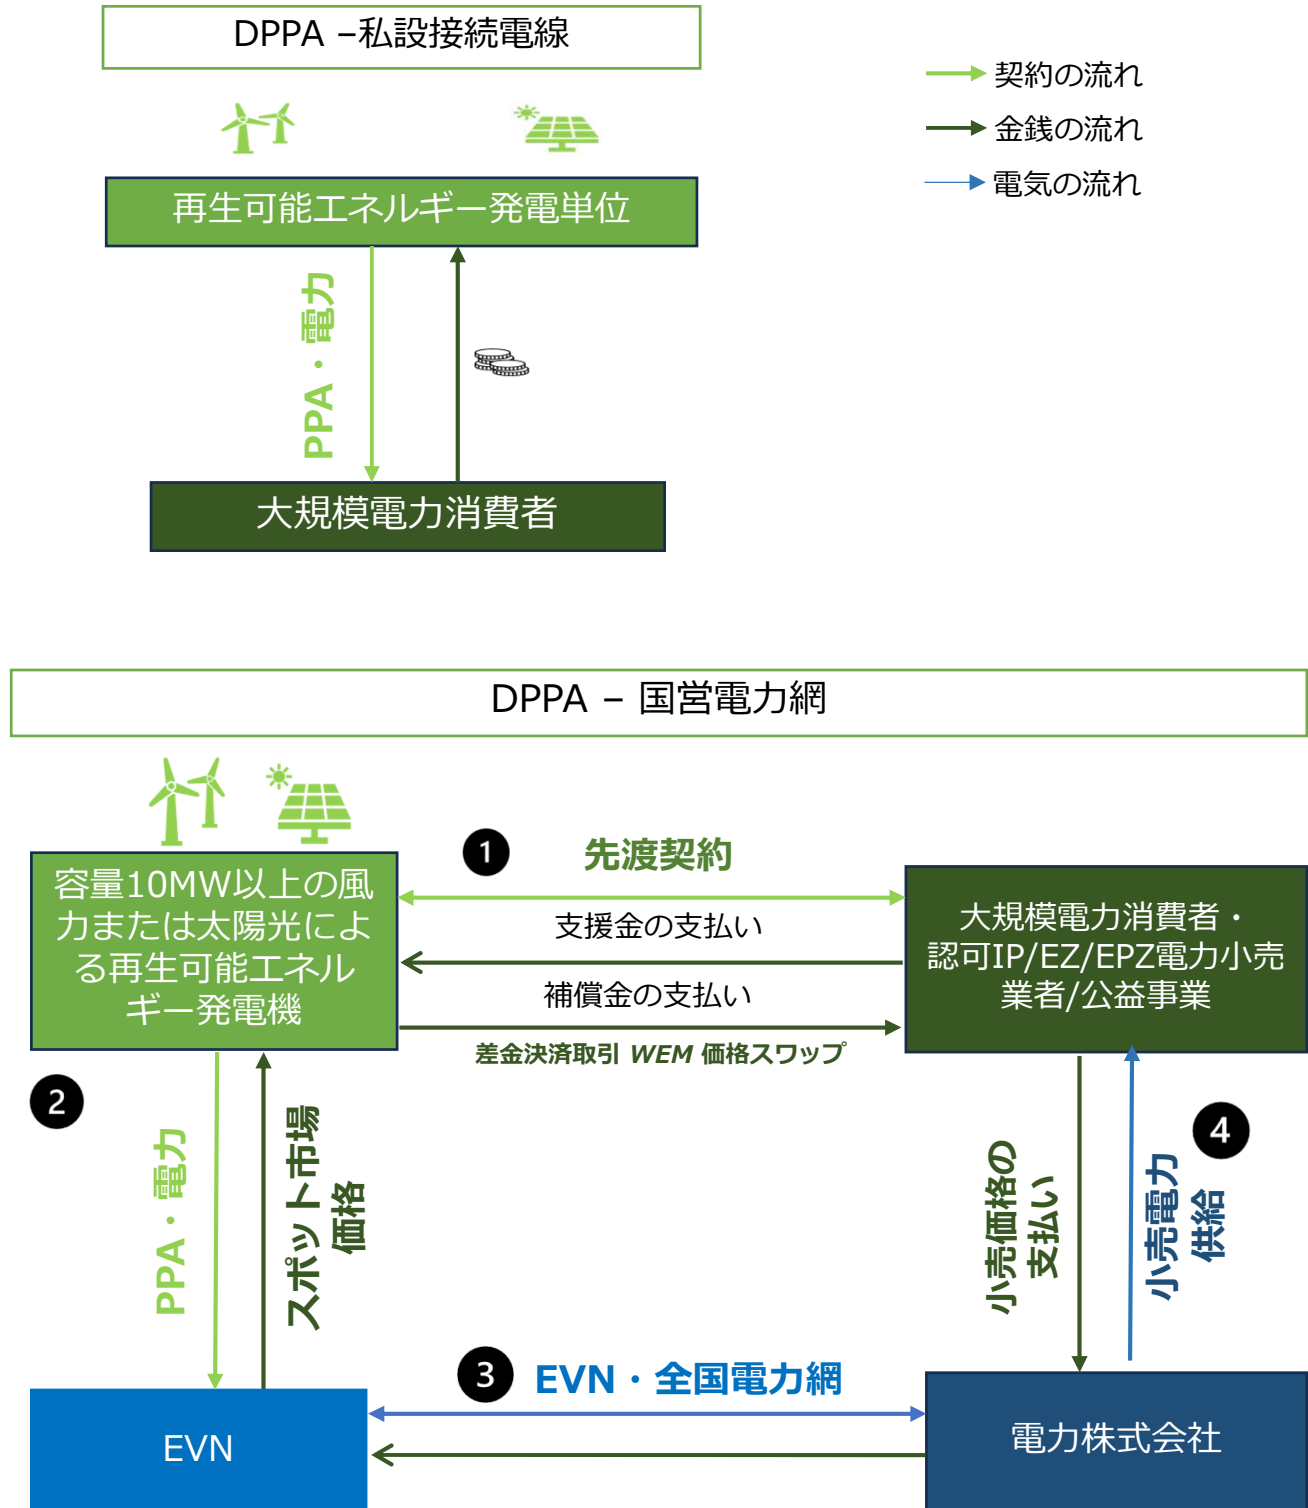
DPPA –私設接続電線

契約の流れ
金銭の流れ
電気の流れ

再生可能エネルギー発電単位

PPA・電力

大規模電力消費者

DPPA – 国営電力網

容量10MW以上の風力または太陽光による再生可能エネルギー発電機

1 先渡契約

支援金の支払い

補償金の支払い

差金決済取引 WEM 価格スワップ

大規模電力消費者・認可IP/EZ/EPZ電力小売業者/公益事業

2

PPA・電力

スポット市場価格

小売価格の支払い

小売電力供給

4

3 EVN・全国電力網

EVN

電力株式会社